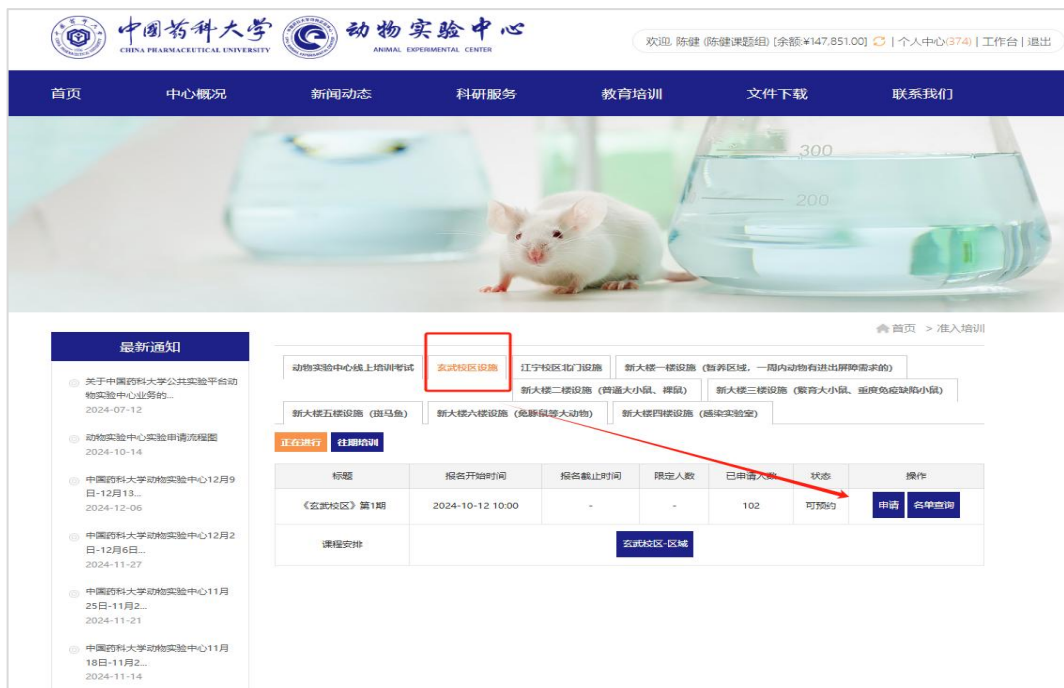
中国药科大学
CHINA PHARMACEUTICAL UNIVERSITY

动物实验中心
ANIMAL EXPERIMENTAL CENTER

欢迎, 陈健 (陈健课题组) [余额:¥147,851.00] | 个人中心(374) | 工作台 | 退出

首页 中心概况 新闻动态 科研服务 教育培训 文件下载 联系我们

300
200

首页 > 准入培训

最新通知

关于中国药科大学公共实验平台动物实验中心业务的...
2024-07-12

动物实验中心实验申请流程图
2024-10-14

中国药科大学动物实验中心12月9日-12月13...
2024-12-06

中国药科大学动物实验中心12月2日-12月6日...
2024-11-27

中国药科大学动物实验中心11月25日-11月2...
2024-11-21

中国药科大学动物实验中心11月18日-11月2...
2024-11-14

动物实验中心线上培训考试 | 玄武校区设施 | 江宁校区北门设施 | 新大楼一楼设施（暂养区域，一周内动物有进出屏障需求的） | 新大楼二楼设施（普通大小鼠、裸鼠） | 新大楼三楼设施（繁育大小鼠、重度免疫缺陷小鼠） | 新大楼五楼设施（斑马鱼） | 新大楼六楼设施（兔豚鼠等大动物） | 新大楼四楼设施（感染实验室）

正在进行 往期培训

| 标题 | 报名开始时间 | 报名截止时间 | 限定人数 | 已申请人数 | 状态 | 操作 |
|---|---|---|---|---|---|---|
| 《玄武校区》第1期 | 2024-10-12 10:00 | - | - | 102 | 可预约 | 申请 名单查询 |
| 课程安排 | 玄武校区-区域 | | | | | |